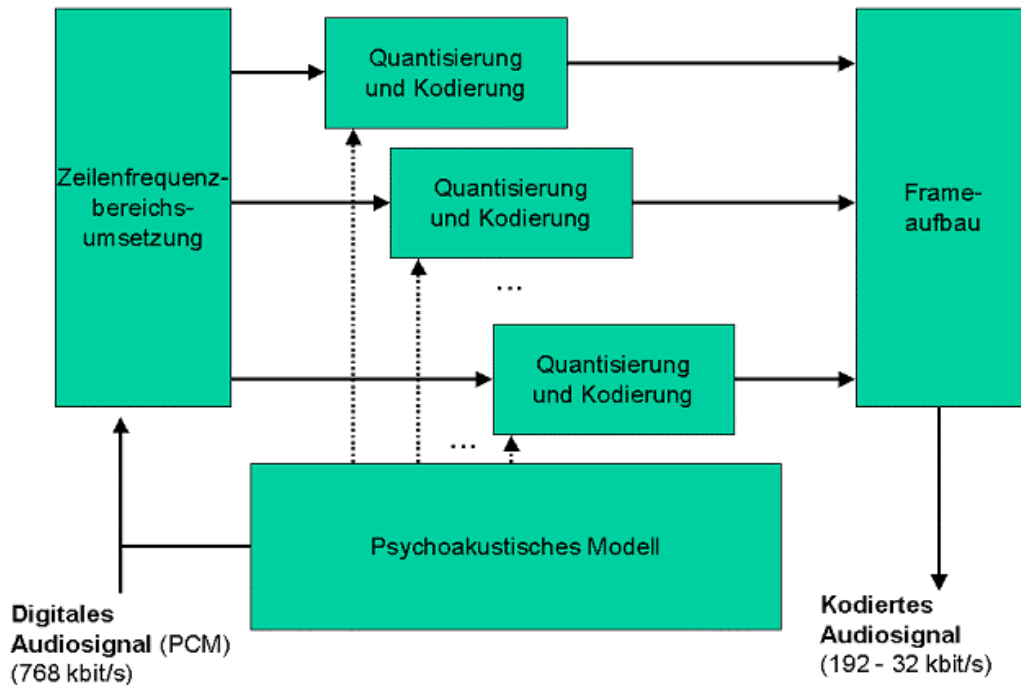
Zeilenfrequenzbereichsumsetzung

Quantisierung und Kodierung

Quantisierung und Kodierung

...

Quantisierung und Kodierung

...

Frameaufbau

Psychoakustisches Modell

Digitales Audiosignal (PCM) (768 kbit/s)

Kodiertes Audiosignal (192 - 32 kbit/s)